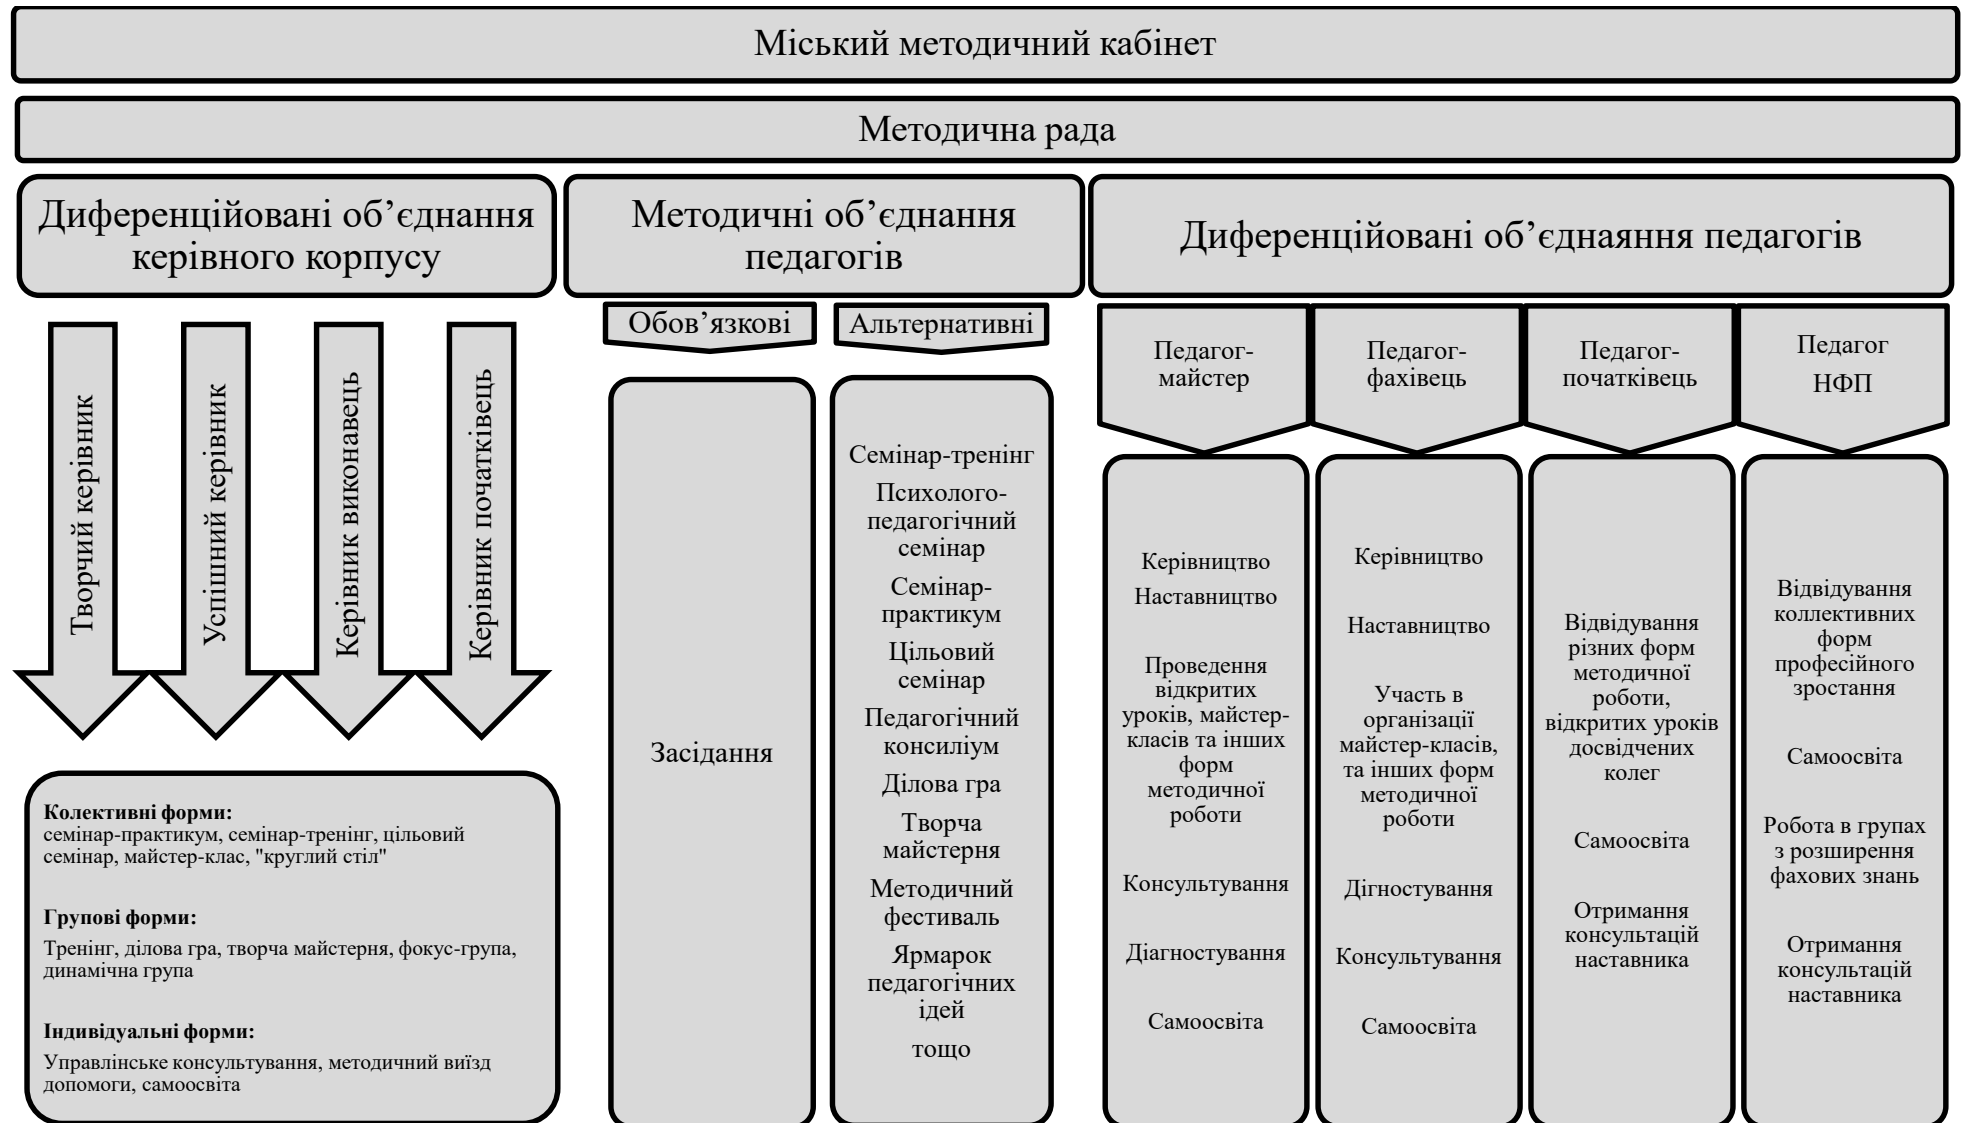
Міський методичний кабінет

Методична рада

Диференційовані об’єднання керівного корпусу

Методичні об’єднання педагогів

Диференційовані об’єднаяння педагогів

Творчий керівник

Успішний керівник

Керівник виконавець

Керівник початківець

Колективні форми:
семінар-практикум, семінар-тренінг, цільовий семінар, майстер-клас, "круглий стіл"

Групові форми:
Тренінг, ділова гра, творча майстерня, фокус-група, динамічна група

Індивідуальні форми:
Управлінське консультування, методичний виїзд допомоги, самоосвіта

Обов’язкові

Засідання

Альтернативні

Семінар-тренінг
Психолого-педагогічний семінар
Семінар-практикум
Цільовий семінар
Педагогічний консиліум
Ділова гра
Творча майстерня
Методичний фестиваль
Ярмарок педагогічних ідей
тощо

Педагог-майстер

Керівництво
Наставництво
Проведення відкритих уроків, майстер-класів та інших форм методичної роботи
Консультування
Діагностування
Самоосвіта

Педагог-фахівець

Керівництво
Наставництво
Участь в організації майстер-класів, та інших форм методичної роботи
Дігностування
Консультування
Самоосвіта

Педагог-початківець

Відвідування різних форм методичної роботи, відкритих уроків досвідчених колег
Самоосвіта
Отримання консультацій наставника

Педагог НФП

Відвідування коллективних форм професійного зростання
Самоосвіта
Робота в групах з розширення фахових знань
Отримання консультацій наставника